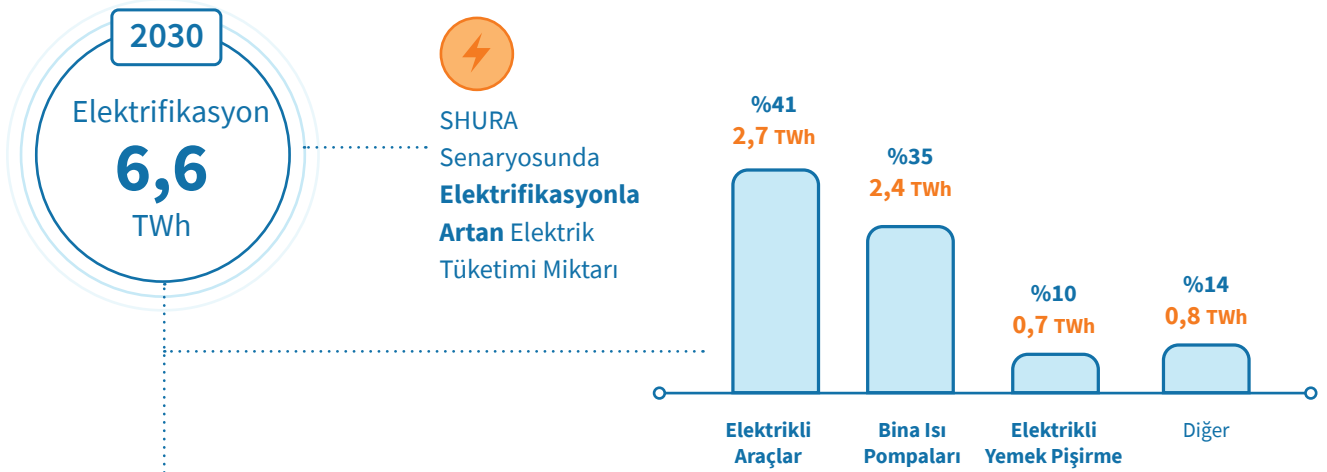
2030

Elektrifikasyon
6,6
TWh

SHURA Senaryosunda **Elektrifikasyonla Artan** Elektrik Tüketimi Miktarı

%41
2,7 TWh

%35
2,4 TWh

%10
0,7 TWh

%14
0,8 TWh

Elektrikli Araçlar

Bina Isı Pompaları

Elektrikli Yemek Pişirme

Diğer